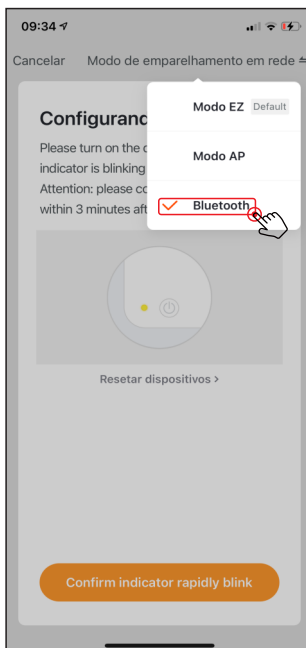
09:34

Cancelar Modo de emparelhamento em rede

Configurand

Please turn on the d indicator is blinking

Attention: please co within 3 minutes aft

Modo EZ Default

Modo AP

Bluetooth

Resetar dispositivos >

Confirm indicator rapidly blink